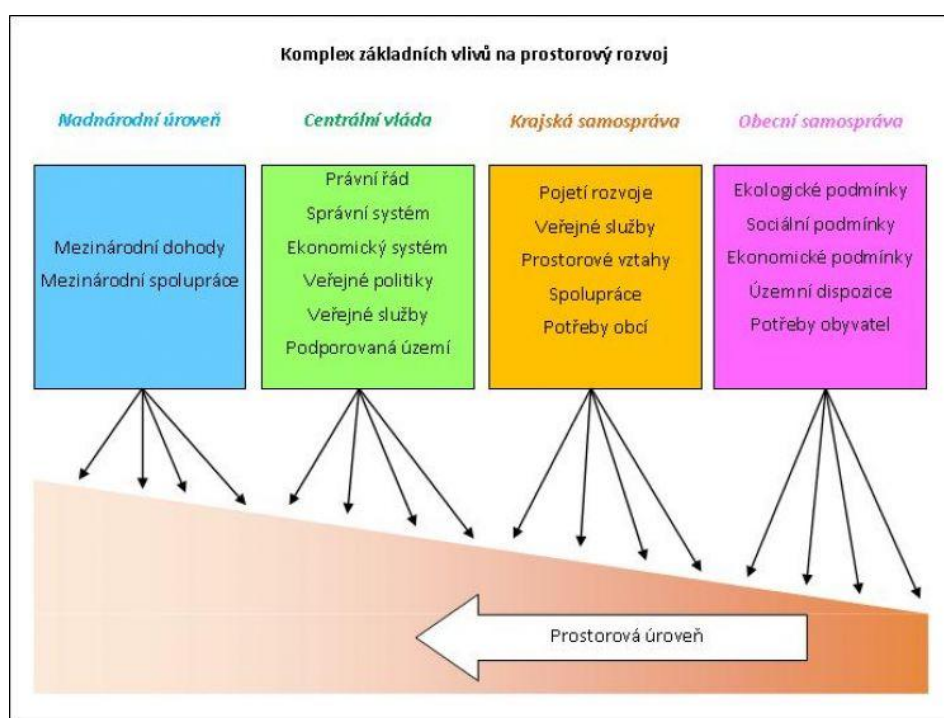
Komplex základních vlivů na prostorový rozvoj

Nadnárodní úroveň

Mezinárodní dohody
Mezinárodní spolupráce

Centrální vláda

Právní řád
Správní systém
Ekonomický systém
Veřejné politiky
Veřejné služby
Podporovaná území

Krajská samospráva

Pojetí rozvoje
Veřejné služby
Prostorové vztahy
Spolupráce
Potřeby obcí

Obecní samospráva

Ekologické podmínky
Sociální podmínky
Ekonomické podmínky
Územní dispozice
Potřeby obyvatel

Prostorová úroveň